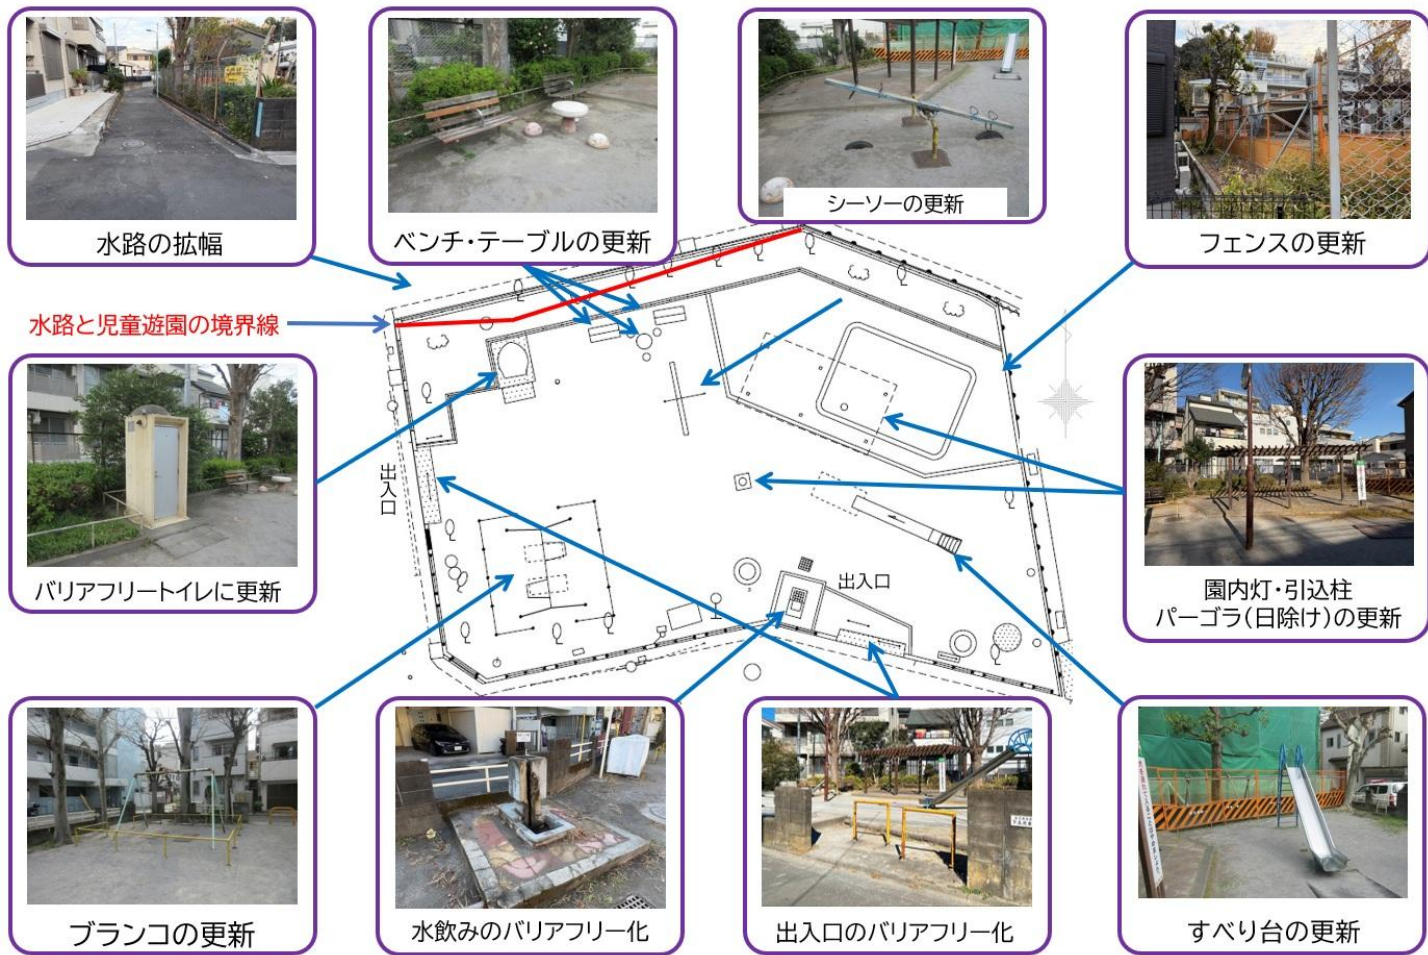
水路の拡幅

ベンチ・テーブルの更新

シーソーの更新

フェンスの更新

水路と児童遊園の境界線

出入口

出入口

バリアフリートイレに更新

園内灯・引込柱
パーゴラ(日除け)の更新

ブランコの更新

水飲みのバリアフリー化

出入口のバリアフリー化

すべり台の更新